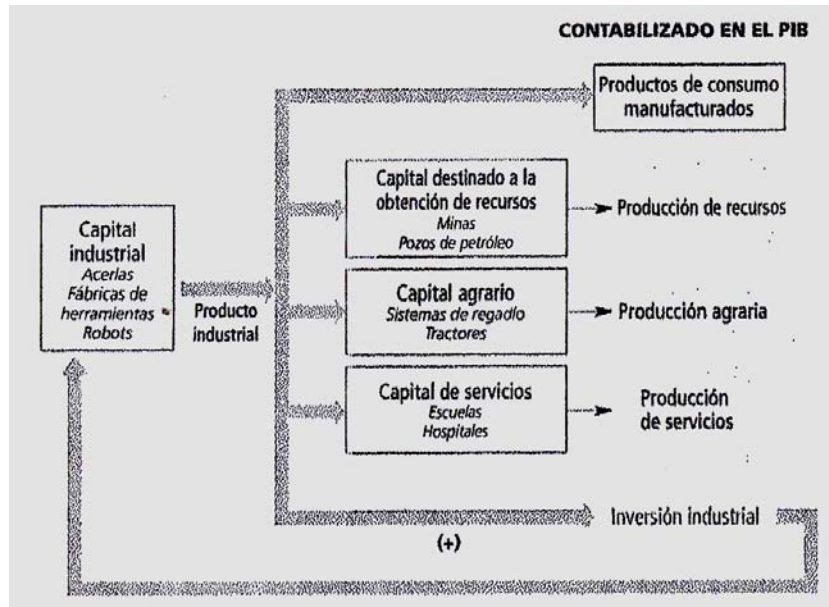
CONTABILIZADO EN EL PIB

Capital industrial
Acerías
Fábricas de herramientas
Robots

Producto industrial

Productos de consumo manufacturados

Capital destinado a la obtención de recursos
Minas
Pozos de petróleo

Producción de recursos

Capital agrario
Sistemas de regadío
Tractores

Producción agraria

Capital de servicios
Escuelas
Hospitales

Producción de servicios

Inversión industrial

(+)